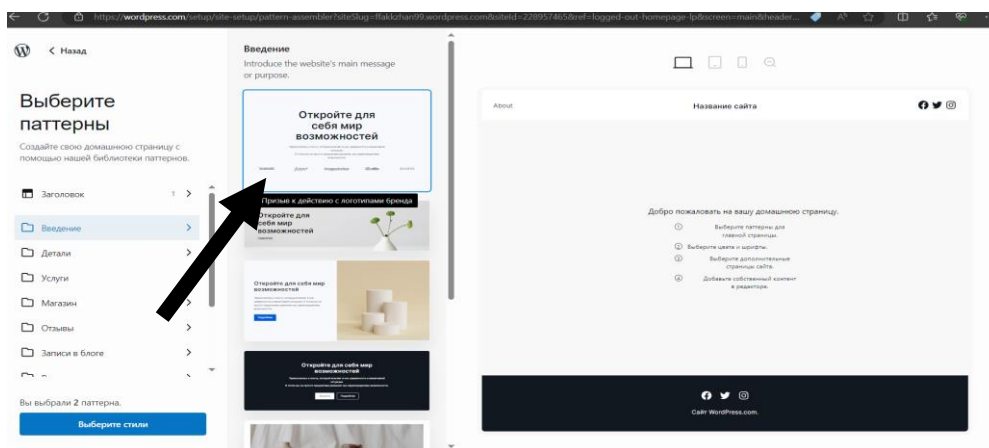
https://wordpress.com/setup/site-setup/pattern-assembler?siteSlug=ffakkzhan99.wordpress.com&siteId=228957465&ref=logged-out-homepage-lp&screen=main&header...

< Назад

Выберите паттерны

Создайте свою домашнюю страницу с помощью нашей библиотеки паттернов.

Заголовок 1 >

Введение >

Детали >

Услуги >

Магазин >

Отзывы >

Записи в блоге >

Вы выбрали 2 паттерна.

Выберите стили

Введение

Introduce the website's main message or purpose.

Откройте для себя мир возможностей

Призыв к действию с логотипами бренда

Откройте для себя мир возможностей

Откройте для себя мир возможностей

Откройте для себя мир возможностей

About

Название сайта

Добро пожаловать на вашу домашнюю страницу.

Выберите паттерны для главной страницы.

Выберите цвета и шрифты.

Выберите дополнительные страницы сайта.

Добавьте собственный контент в редакторе.

Сайт WordPress.com.